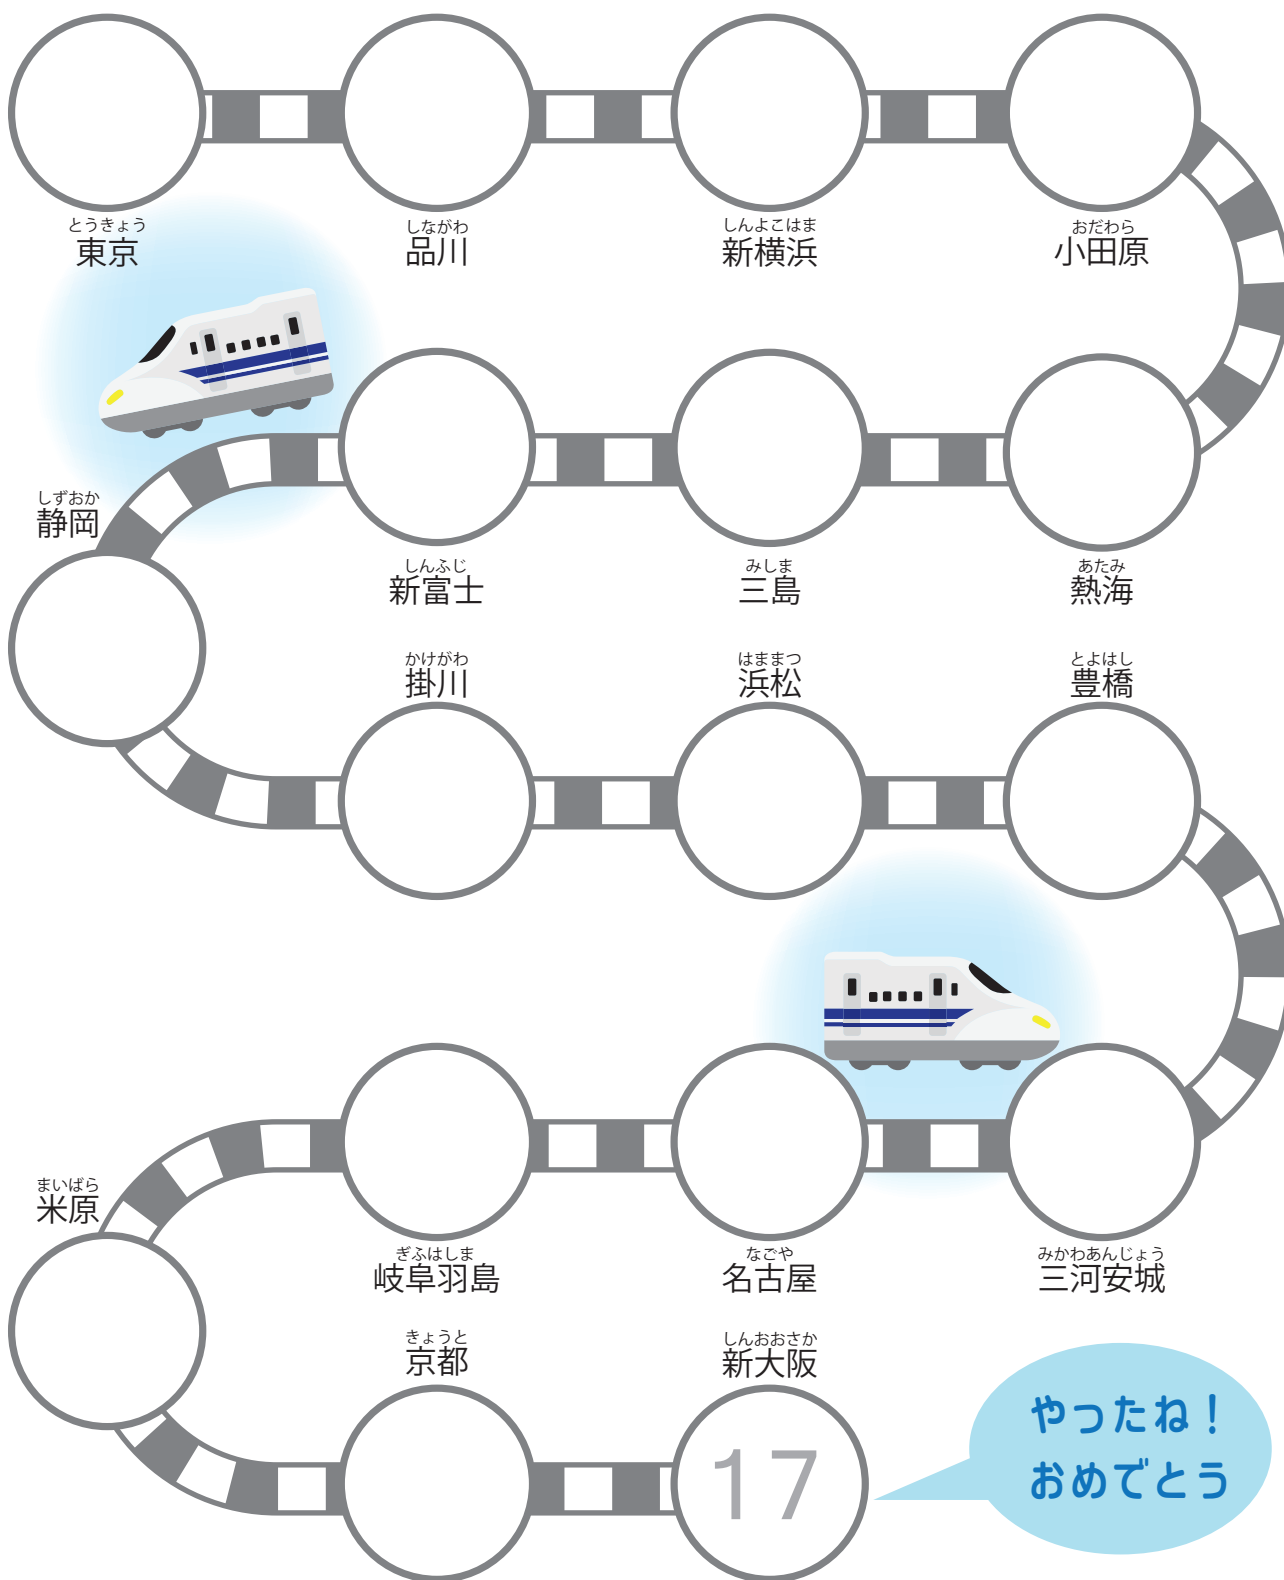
とうきょう
東京

しながわ
品川

しんよこはま
新横浜

おだわら
小田原

しずおか
静岡

しんふじ
新富士

みしま
三島

あたみ
熱海

かけがわ
掛川

はままつ
浜松

とよはし
豊橋

まいばら
米原

ぎふはしま
岐阜羽島

なごや
名古屋

みかわあんじょう
三河安城

きょうと
京都

しんおおさか
新大阪

17

やったね！
おめでとう